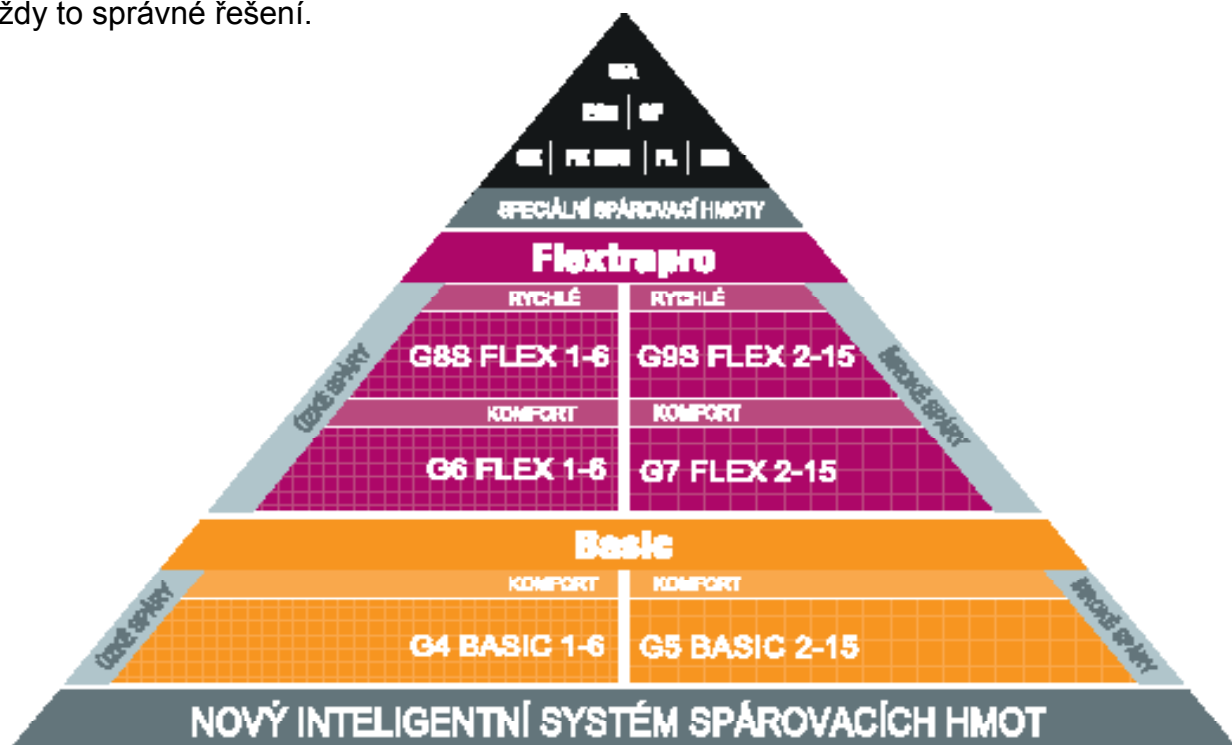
ždy to správné řešení.

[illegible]

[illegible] | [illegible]

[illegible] | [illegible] | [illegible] | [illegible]

SPECIÁLNÍ SPÁROVACÍ HMOTY

Flextrapro

RYCHLÉ | RYCHLÉ

G8S FLEX 1-6 | G9S FLEX 2-15

KOMFORT | KOMFORT

G6 FLEX 1-6 | G7 FLEX 2-15

ÚZKÉ SPÁRY

ŠIROKÉ SPÁRY

Basic

KOMFORT | KOMFORT

G4 BASIC 1-6 | G5 BASIC 2-15

ÚZKÉ SPÁRY

ŠIROKÉ SPÁRY

NOVÝ INTELIGENTNÍ SYSTÉM SPÁROVACÍCH HMOT